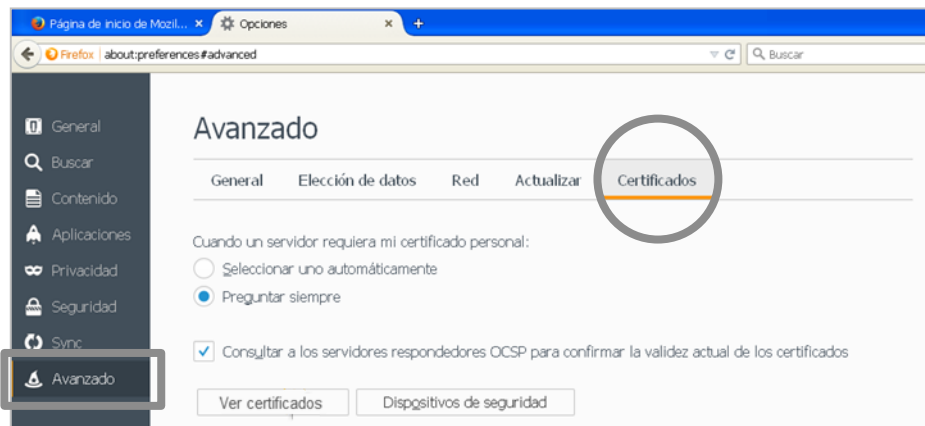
Página de inicio de Mozil... ×
Opciones ×
+
Firefox about:preferences#advanced
Buscar

General
Buscar
Contenido
Aplicaciones
Privacidad
Seguridad
Sync
Avanzado

Avanzado

General | Elección de datos | Red | Actualizar | Certificados

Cuando un servidor requiera mi certificado personal:
Seleccionar uno automáticamente
Preguntar siempre

Consultar a los servidores respondedores OCSP para confirmar la validez actual de los certificados

Ver certificados
Dispositivos de seguridad